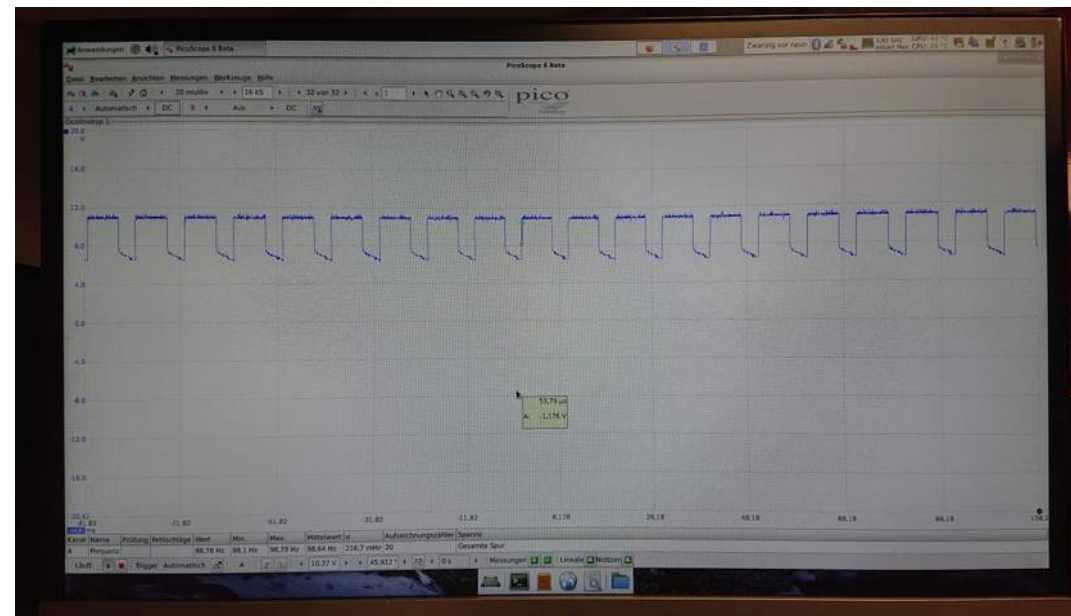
Anwendungen PicoScope 6 Beta

Zwanzig vor neun

PicoScope 6 Beta

Datei Bearbeiten Ansichten Messungen Werkzeuge Hilfe

20 ms/div 16 kS 32 von 32 1

pico

A Automatisch DC B Aus DC

Oszilloskop 1

20.0 V

16.0

12.0

8.0

4.0

0.0

-4.0

-8.0

-12.0

-16.0

-20.0

53,79 µs
A: -1,176 V

-81,82 -61,82 -41,82 -21,82 -1,82 8,178 28,18 48,18 68,18 88,18 108,2

ms

| Kanal | Name | Prüfung | Fehlschläge | Wert | Min. | Max. | Mittelwert | σ | Aufzeichnungszähler | Spanne |
|---|---|---|---|---|---|---|---|---|---|---|
| A | Frequenz | | | 98,78 Hz | 98,1 Hz | 98,79 Hz | 98,64 Hz | 216,7 mHz | 20 | Gesamte Spur |

Läuft Trigger Automatisch A 10,37 V 45,912 % 0 s Messungen Lineale Notizen